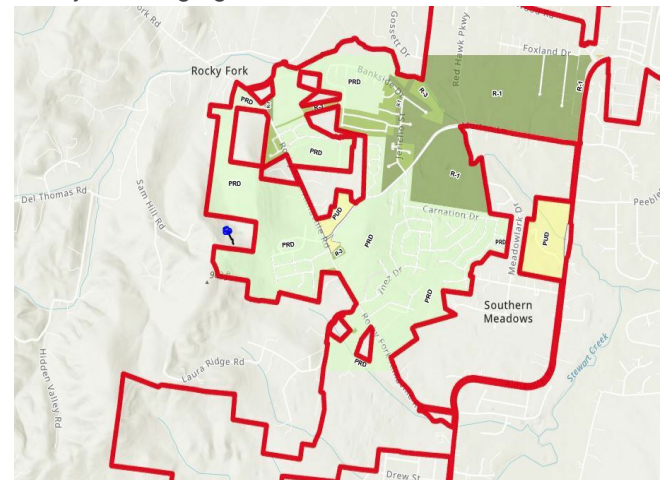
Rocky Fork
ork Rd
Gossett Dr
Red Hawk Pkwy
Foxland Dr
Bankside Dr
PRD
PRD
R-3
R-3
R-1
R-1
R-1
PRD
PRD
PRD
Del Thomas Rd
Sam Hill Rd
PUD
Carnation Dr
Peeble
PRD
R-2
PRD
PRD
PUD
Meadowlark Dr
PRD
Southern Meadows
Laura Ridge Rd
PRD
Stewart Creek
Hidden Valley Rd
Drew St